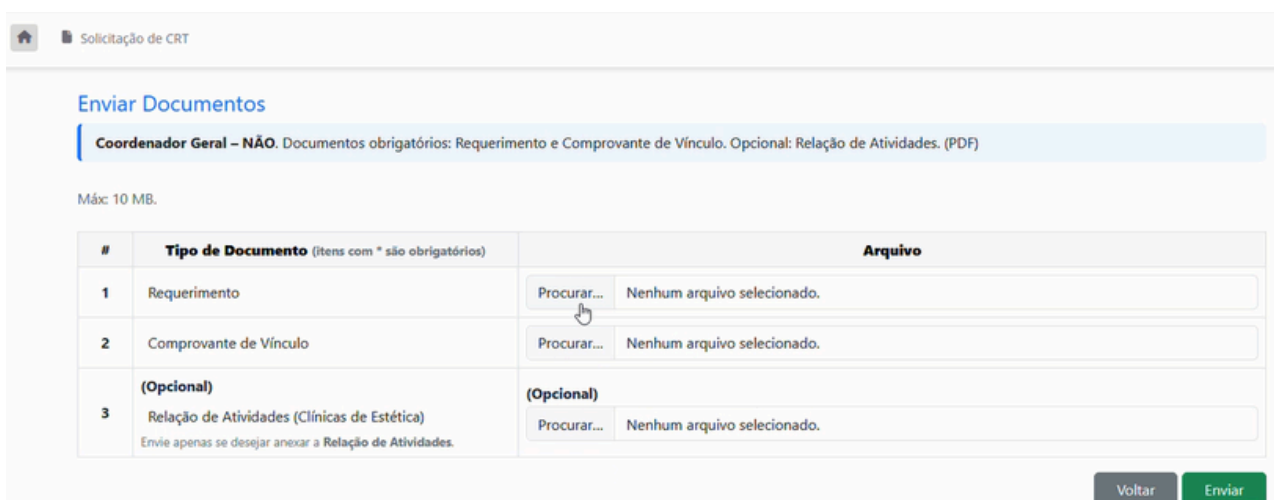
Solicitação de CRT

Enviar Documentos

**Coordenador Geral – NÃO**. Documentos obrigatórios: Requerimento e Comprovante de Vínculo. Opcional: Relação de Atividades. (PDF)

Máx: 10 MB.

| # | Tipo de Documento (itens com * são obrigatórios) | Arquivo |
|---|---|---|
| 1 | Requerimento | Procurar... Nenhum arquivo selecionado. |
| 2 | Comprovante de Vínculo | Procurar... Nenhum arquivo selecionado. |
| 3 | (Opcional) Relação de Atividades (Clínicas de Estética) Envie apenas se desejar anexar a **Relação de Atividades**. | (Opcional) Procurar... Nenhum arquivo selecionado. |

Voltar Enviar